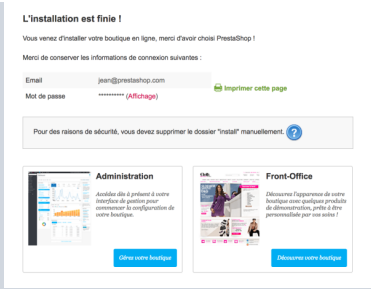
L'installation est finie !

Vous venez d'installer votre boutique en ligne, merci d'avoir choisi PrestaShop !

Merci de conserver les informations de connexion suivantes :

| Email | jean@prestashop.com |
|---|---|
| Mot de passe | ********** (Affichage) |

Imprimer cette page

Pour des raisons de sécurité, vous devez supprimer le dossier "install" manuellement.

Administration

Accédez dès à présent à votre interface de gestion pour commencer la configuration de votre boutique.

Gérez votre boutique

Front-Office

Découvrez l'apparence de votre boutique avec quelques produits de démonstration, prête à être personnalisée par vos soins !

Découvrez votre boutique